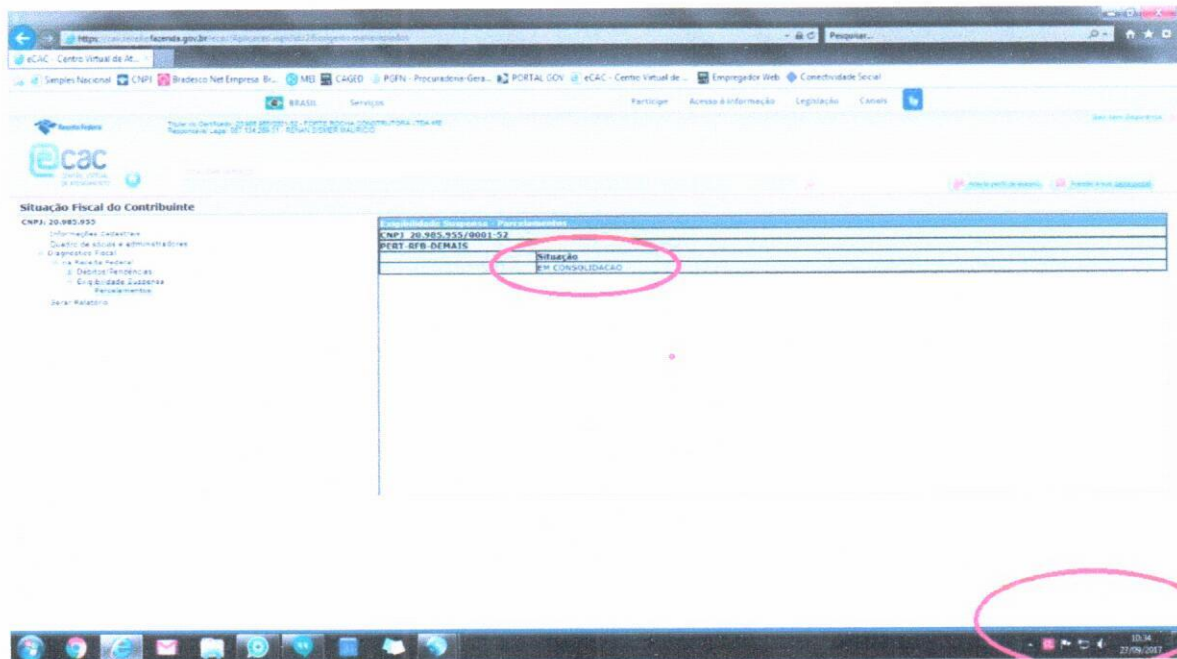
https://cav.receita.fazenda.gov.br/ecac/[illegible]
Pesquisar...
eCAC - Centro Virtual de At...
Simples Nacional  CNPJ  Bradesco Net Empresa Br...  MEI  CAGED  PGFN - Procuradoria-Gera...  PORTAL GOV  eCAC - Centro Virtual de ...  Empregador Web  Conectividade Social
BRASIL  Serviços  Participe  Acesso à informação  Legislação  Canais
Receita Federal
Titular do Certificado: 20.985.955/0001-52 - FORTE ROCHA CONSTRUTORA LTDA ME
Responsável Legal: 087.134.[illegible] - RENAN DISNER MAURICIO
ecac
Situação Fiscal do Contribuinte
CNPJ: 20.985.955
Informações Cadastrais
Quadro de sócios e administradores
Diagnóstico Fiscal
Na Receita Federal
Débitos/Pendências
Exigibilidade Suspensa
Parcelamentos
Gerar Relatório

| Exigibilidade Suspensa - Parcelamentos | |
|---|---|
| CNPJ 20.985.955/0001-52 | |
| PERT-RFB-DEMAIS | |
| | Situação |
| | EM CONSOLIDACAO |

10:34
27/09/2017